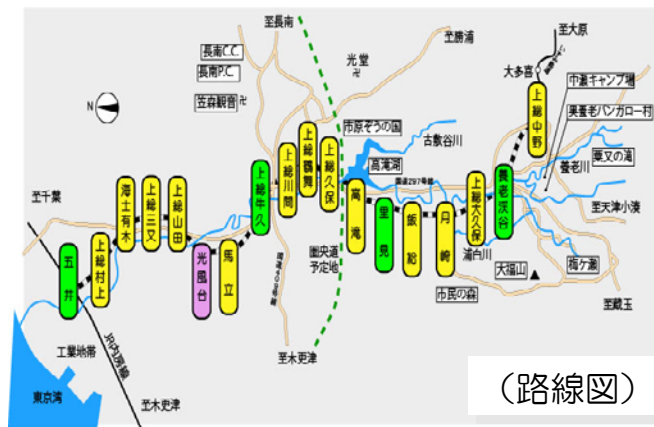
至長南

長南C.C.

長南P.C.

笠森観音

光堂

至勝浦

至大原

大多喜

上総中野

市原ぞうの国

古敷谷川

高滝湖

巾着キャンプ場

養老バンガロー村

養老川

粟又の滝

至天津小湊

N

至千葉

五井

上総村上

海士有木

上総三又

上総山田

光風台

馬立

上総牛久

上総川間

上総鶴舞

上総久保

高滝

里見

飯給

月崎

上総大久保

養老渓谷

圏央道予定地

国道409号線

県道297号線

浦白川

大福山

梅ケ瀬

市民の森

工業地帯

JR内房線

東京湾

至木更津

至木更津

至蔵玉

（路線図）